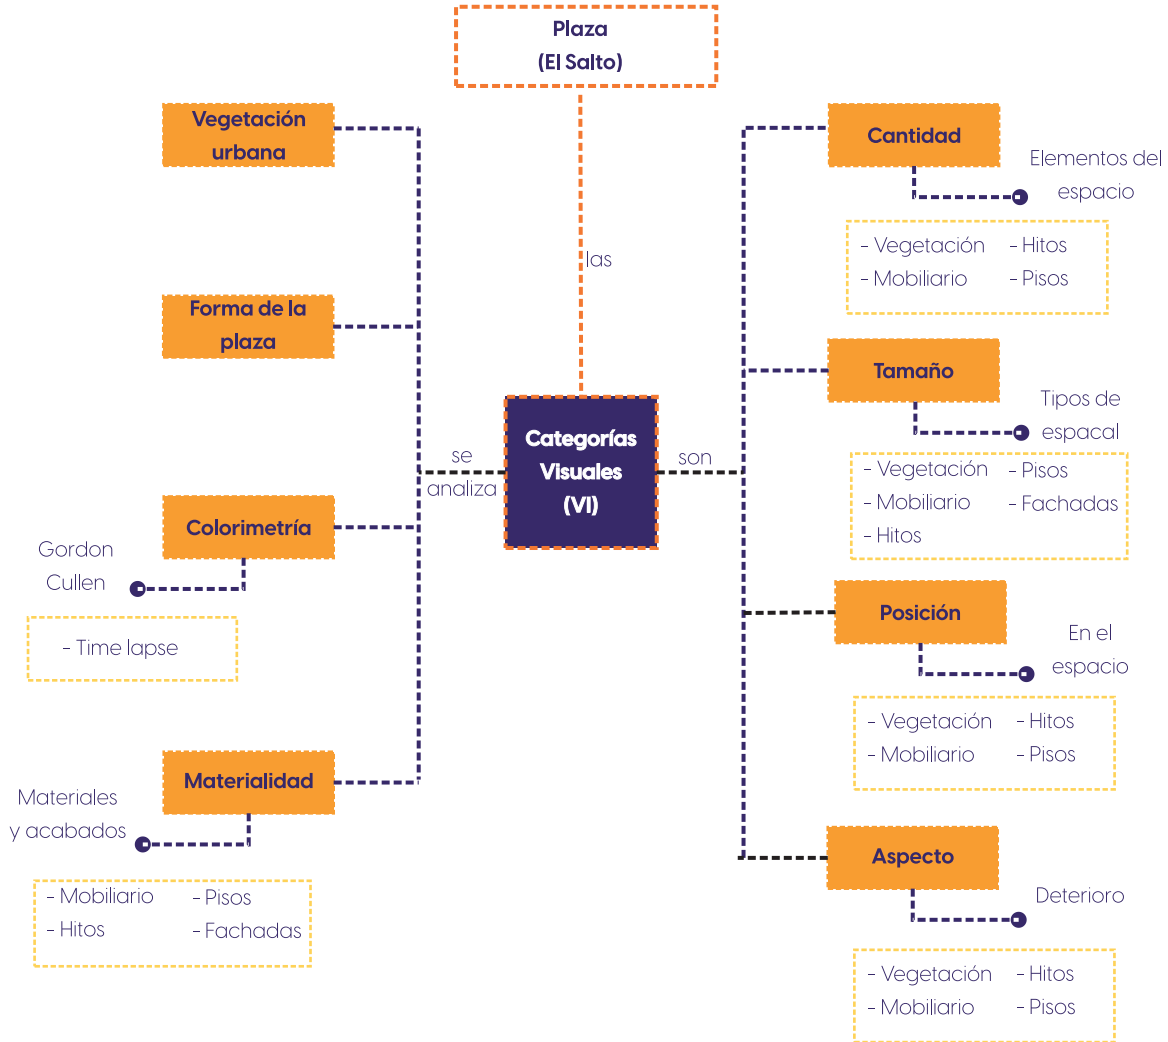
Plaza
(El Salto)

las

Categorías Visuales (VI)

se analiza

son

Vegetación urbana

Forma de la plaza

Colorimetría

Gordon Cullen

- Time lapse

Materialidad

Materiales y acabados

- Mobiliario
- Hitos
- Pisos
- Fachadas

Cantidad

Elementos del espacio

- Vegetación
- Mobiliario
- Hitos
- Pisos

Tamaño

Tipos de espacal

- Vegetación
- Mobiliario
- Hitos
- Pisos
- Fachadas

Posición

En el espacio

- Vegetación
- Mobiliario
- Hitos
- Pisos

Aspecto

Deterioro

- Vegetación
- Mobiliario
- Hitos
- Pisos